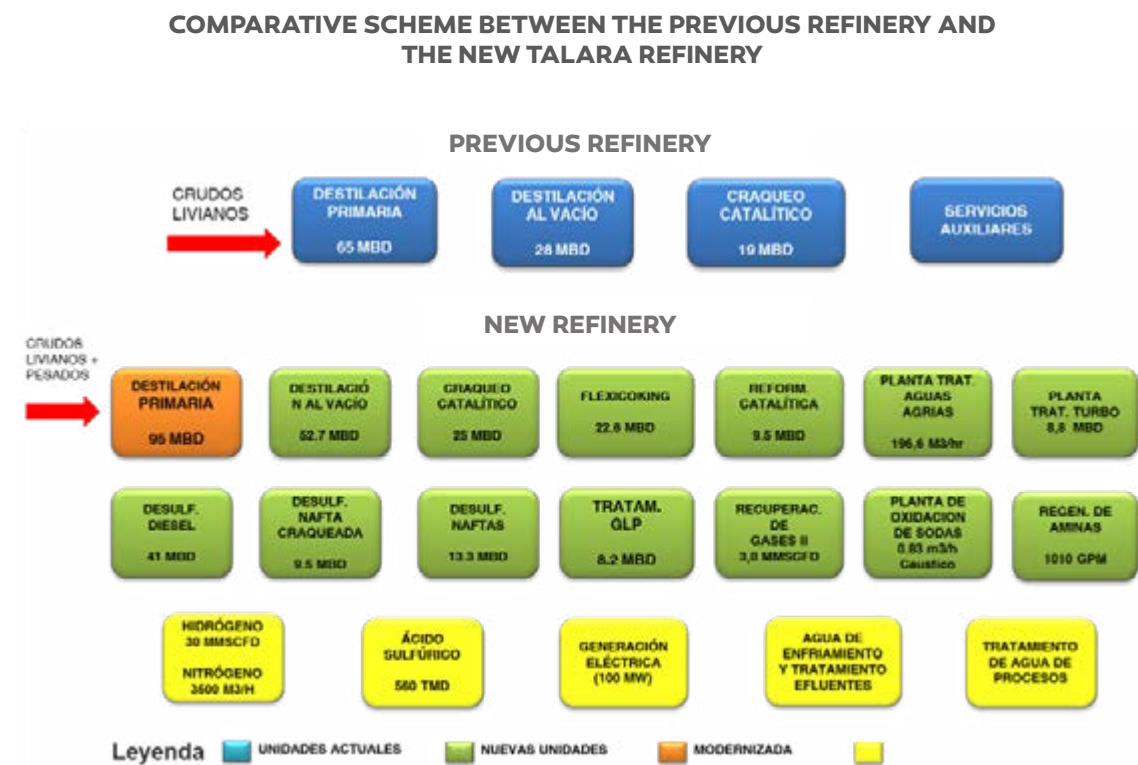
COMPARATIVE SCHEME BETWEEN THE PREVIOUS REFINERY AND THE NEW TALARA REFINERY

PREVIOUS REFINERY

CRUDOS LIVIANOS

DESTILACIÓN PRIMARIA 65 MBD

DESTILACIÓN AL VACIO 28 MBD

CRAQUEO CATALÍTICO 19 MBD

SERVICIOS AUXILIARES

NEW REFINERY

CRUDOS LIVIANOS + PESADOS

DESTILACIÓN PRIMARIA 95 MBD

DESTILACIÓN AL VACIO 52.7 MBD

CRAQUEO CATALÍTICO 25 MBD

FLEXICOKING 22.6 MBD

REFORM. CATALÍTICA 9.5 MBD

PLANTA TRAT. AGUAS AGRIAS 196,6 M3/hr

PLANTA TRAT. TURBO 8,8 MBD

DESULF. DIESEL 41 MBD

DESULF. NAFTA CRAQUEADA 9.5 MBD

DESULF. NAFTAS 13.3 MBD

TRATAM. GLP 8.2 MBD

RECUPERAC. DE GASES II 3,0 MMSCFD

PLANTA DE OXIDACION DE SODAS 0.83 m3/h Caustico

REGEN. DE AMINAS 1010 GPM

HIDRÓGENO 30 MMSCFD NITRÓGENO 3500 M3/H

ÁCIDO SULFÚRICO 560 TMD

GENERACIÓN ELÉCTRICA (100 MW)

AGUA DE ENFRIAMIENTO Y TRATAMIENTO EFLUENTES

TRATAMIENTO DE AGUA DE PROCESOS

Leyenda UNIDADES ACTUALES NUEVAS UNIDADES MODERNIZADA